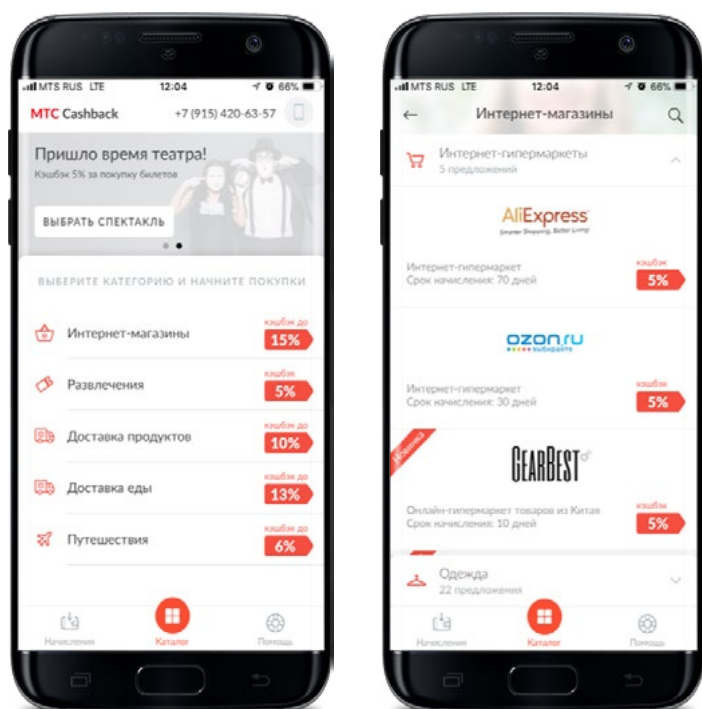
MTS RUS LTE 12:04 66%

МТС Cashback +7 (915) 420-63-57

Пришло время театра!
Кэшбэк 5% за покупку билетов

ВЫБРАТЬ СПЕКТАКЛЬ

ВЫБЕРИТЕ КАТЕГОРИЮ И НАЧНИТЕ ПОКУПКИ

Интернет-магазины кэшбэк до 15%

Развлечения кэшбэк до 5%

Доставка продуктов кэшбэк до 10%

Доставка еды кэшбэк до 13%

Путешествия кэшбэк до 6%

Начисления Каталог Помощь

MTS RUS LTE 12:04 66%

Интернет-магазины

Интернет-гипермаркеты
5 предложений

AliExpress
Smarter Shopping, Better Living

Интернет-гипермаркет
Срок начисления: 70 дней
кэшбэк 5%

ozon.ru
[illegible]

Интернет-гипермаркет
Срок начисления: 30 дней
кэшбэк 5%

Новинка

GEARBEST

Онлайн-гипермаркет товаров из Китая
Срок начисления: 10 дней
кэшбэк 5%

Одежда
22 предложения

Начисления Каталог Помощь